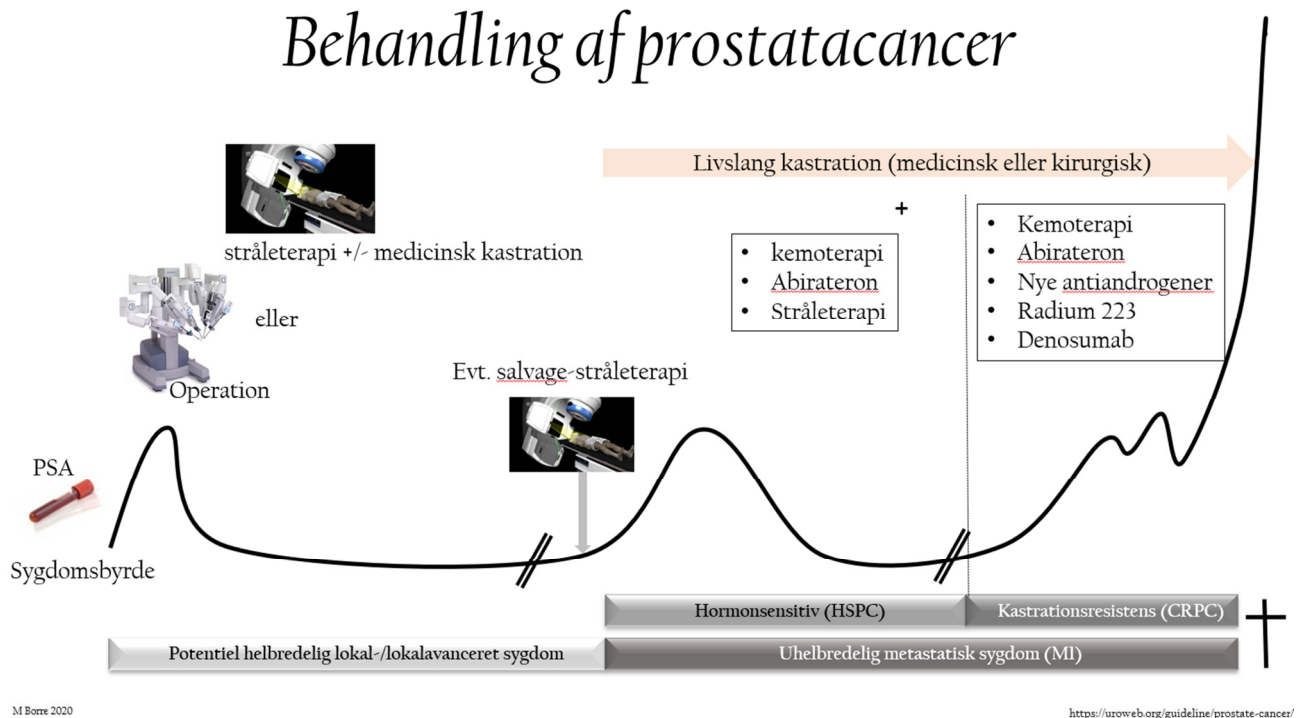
Behandling af prostatacancer

Livslang kastration (medicinsk eller kirurgisk)

stråleterapi +/- medicinsk kastration

eller

Operation

PSA

Sygdomsbyrde

Evt. salvage-stråleterapi

+

- kemoterapi
- Abirateron
- Stråleterapi

- Kemoterapi
- Abirateron
- Nye antiandrogener
- Radium 223
- Denosumab

Hormonsensitiv (HSPC)

Kastrationsresistens (CRPC)

Potentiel helbredelig lokal-/lokalavanceret sygdom

Uhelbredelig metastatisk sygdom (M1)

M Borre 2020

https://uroweb.org/guideline/prostate-cancer/